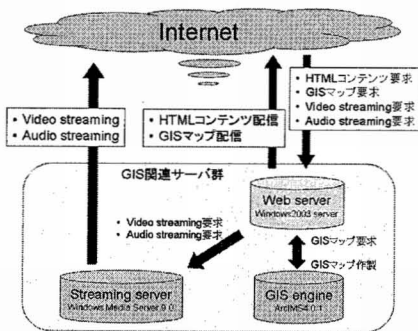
Internet

• Video streaming
• Audio streaming

• HTMLコンテンツ配信
• GISマップ配信

• HTMLコンテンツ要求
• GISマップ要求
• Video streaming要求
• Audio streaming要求

GIS関連サーバ群

Web server
Windows2003 server

• Video streaming要求
• Audio streaming要求

GISマップ要求
GISマップ作製

Streaming server
Windows Media Server 9.0

GIS engine
ArcIMS4.0.1